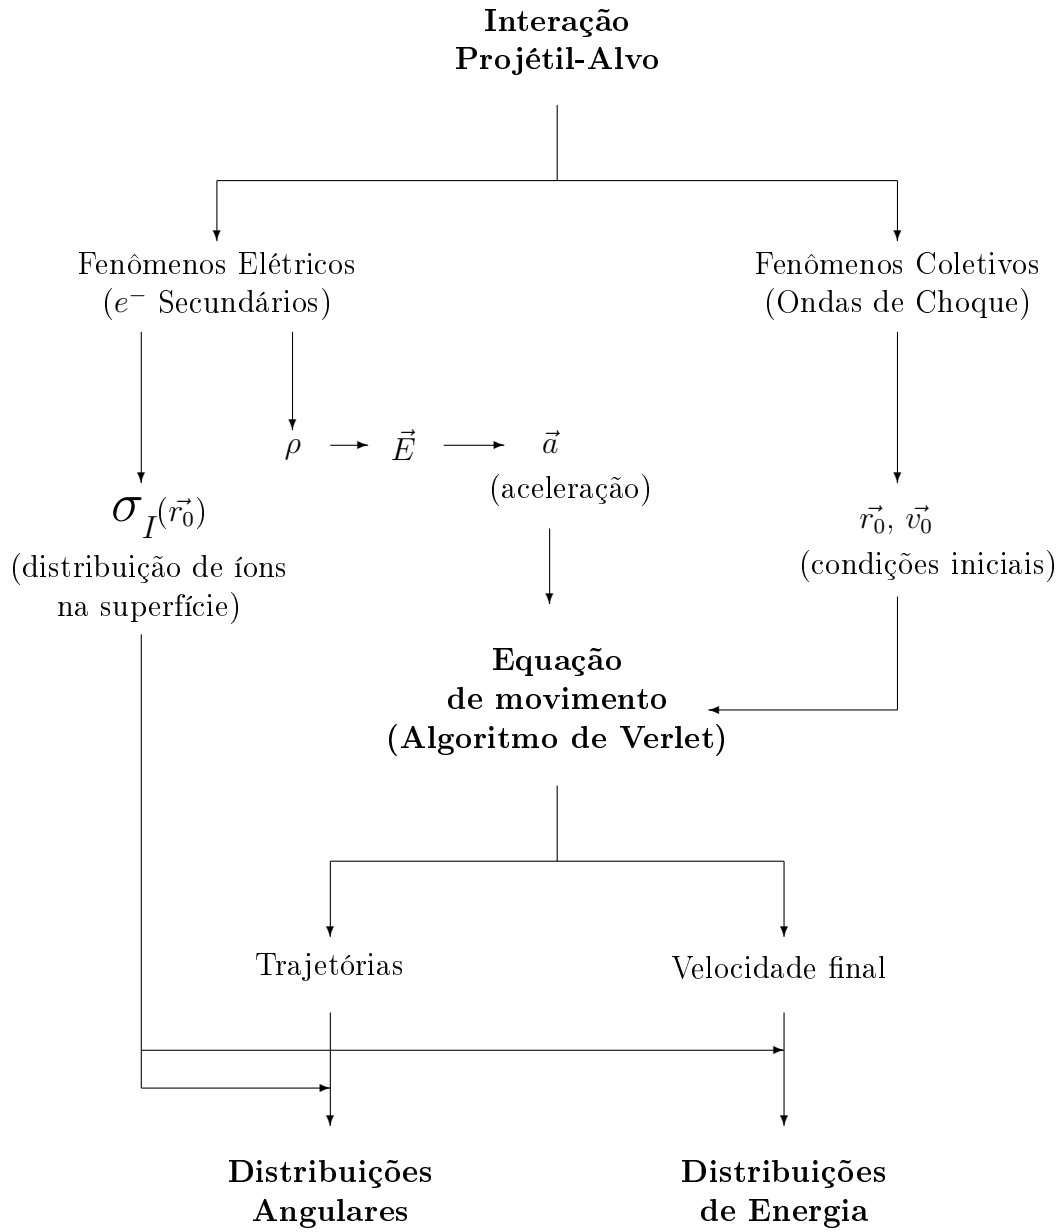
Interação
Projétil-Alvo

Fenômenos Elétricos
($e^-$ Secundários)

Fenômenos Coletivos
(Ondas de Choque)

$\rho$ $\vec{E}$ $\vec{a}$
(aceleração)

$\sigma_I(\vec{r_0})$
(distribuição de íons na superfície)

$\vec{r_0}$, $\vec{v_0}$
(condições iniciais)

Equação
de movimento
(Algoritmo de Verlet)

Trajetórias

Velocidade final

Distribuições
Angulares

Distribuições
de Energia